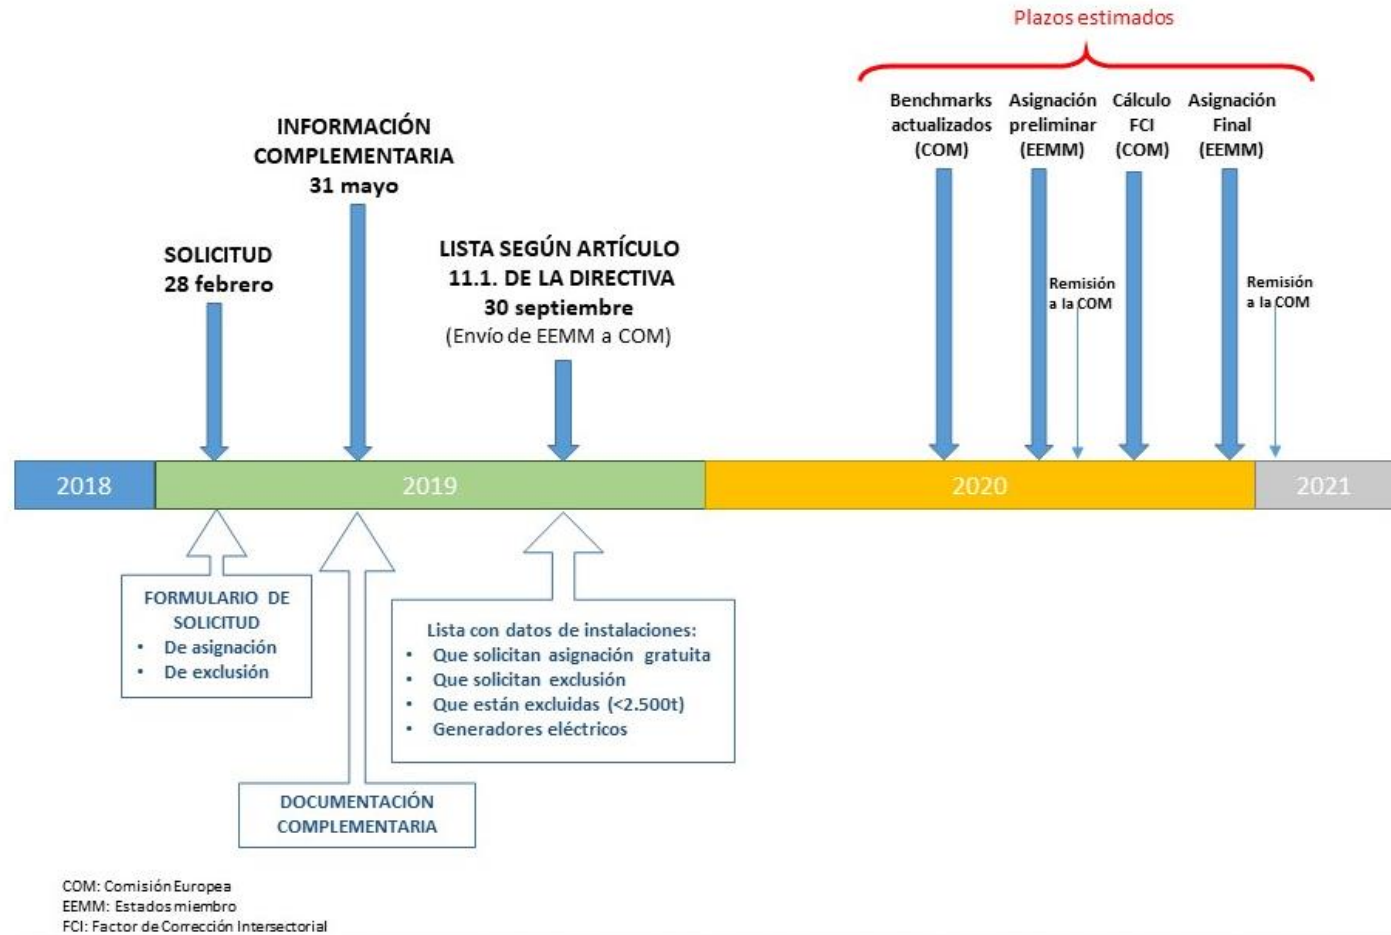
Plazos estimados

Benchmarks actualizados (COM)

Asignación preliminar (EEMM)

Cálculo FCI (COM)

Asignación Final (EEMM)

INFORMACIÓN COMPLEMENTARIA 31 mayo

SOLICITUD 28 febrero

LISTA SEGÚN ARTÍCULO 11.1. DE LA DIRECTIVA 30 septiembre (Envío de EEMM a COM)

Remisión a la COM

Remisión a la COM

2018

2019

2020

2021

FORMULARIO DE SOLICITUD
• De asignación
• De exclusión

Lista con datos de instalaciones:
• Que solicitan asignación gratuita
• Que solicitan exclusión
• Que están excluidas (<2.500t)
• Generadores eléctricos

DOCUMENTACIÓN COMPLEMENTARIA

COM: Comisión Europea
EEMM: Estados miembro
FCI: Factor de Corrección Intersectorial